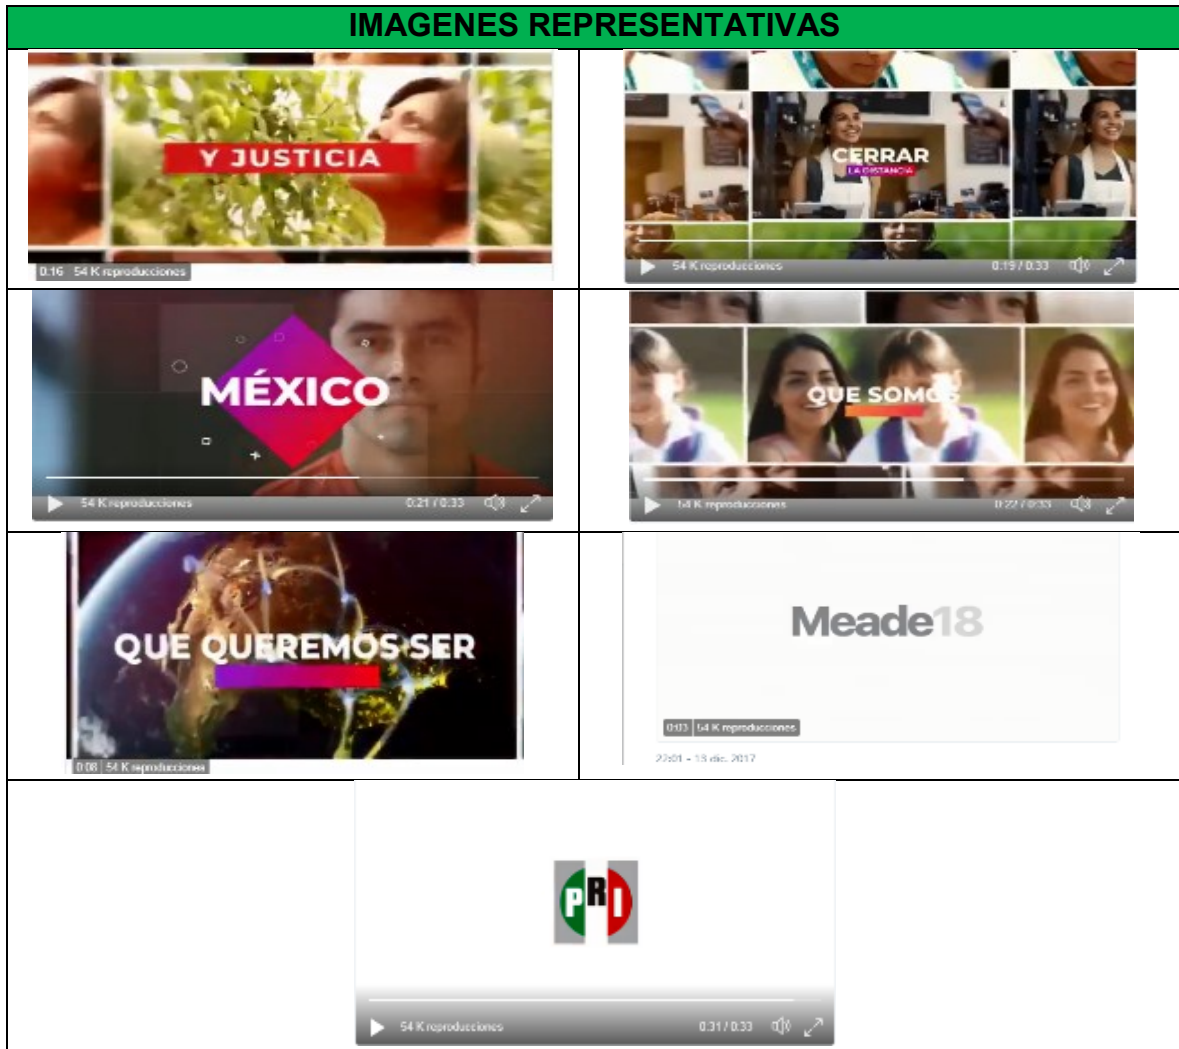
IMAGENES REPRESENTATIVAS

| | |
|---|---|
| Y JUSTICIA 0:16 54 K reproducciones | CERRAR LA DISTANCIA 54 K reproducciones 0:19 / 0:33 |
| MÉXICO 54 K reproducciones 0:21 / 0:33 | QUE SOMOS 54 K reproducciones 0:22 / 0:33 |
| QUE QUEREMOS SER 0:08 54 K reproducciones | Meade18 0:03 54 K reproducciones 22:01 - 13 dic. 2017 |

PRI
54 K reproducciones 0:31 / 0:33